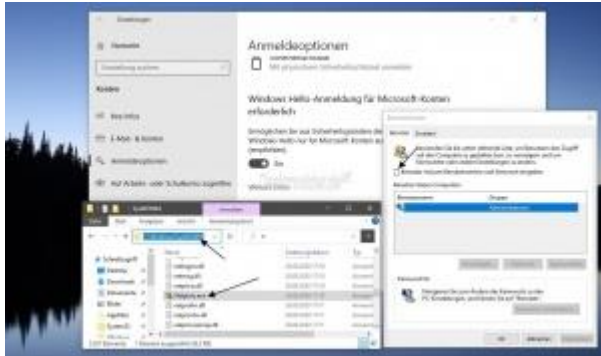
Einstellungen

Startseite

Einstellung suchen

Konten

Ihre Infos

E-Mail- & Konten

Anmeldeoptionen

Auf Arbeits- oder Schulkonto zugreifen

Anmeldeoptionen

Mit physischem Sicherheitsschlüssel anmelden

Windows Hello-Anmeldung für Microsoft-Konten erforderlich

Ein

Benutzerkonten

Benutzer

Benutzer müssen Benutzernamen und Kennwort eingeben

Benutzername

Gruppe

Administratoren

Kennwort

OK

Abbrechen

Übernehmen

Datei

Start

Freigeben

Ansicht

Schnellzugriff

Desktop

Downloads

Dokumente

Bilder

Name

Änderungsdatum

Typ

netplwiz.exe

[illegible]